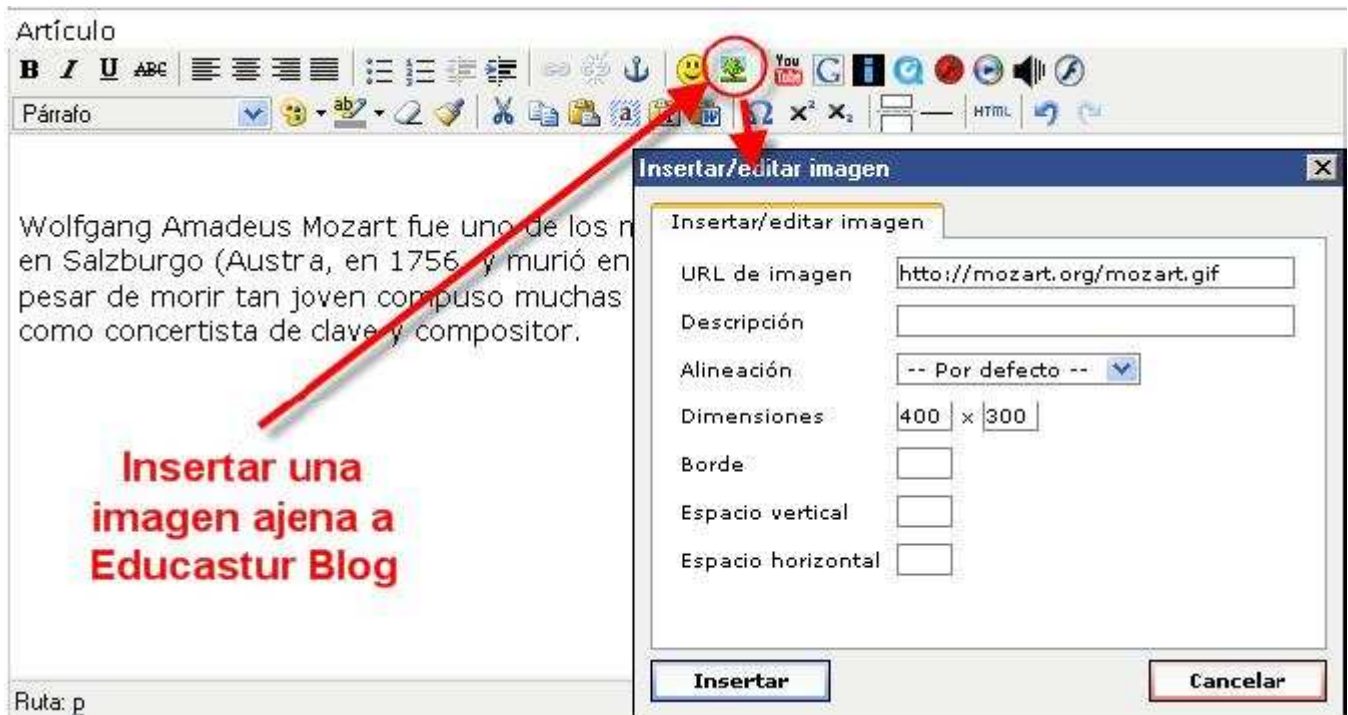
Artículo

B I U ABC

Párrafo

HTML

Wolfgang Amadeus Mozart fue uno de los m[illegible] en Salzburgo (Austra, en 1756, y murió en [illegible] pesar de morir tan joven compuso muchas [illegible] como concertista de clave y compositor.

Insertar una imagen ajena a Educastur Blog

Ruta: p

Insertar/editar imagen

Insertar/editar imagen

URL de imagen htto://mozart.org/mozart.gif

Descripción

Alineación -- Por defecto --

Dimensiones 400 x 300

Borde

Espacio vertical

Espacio horizontal

Insertar

Cancelar